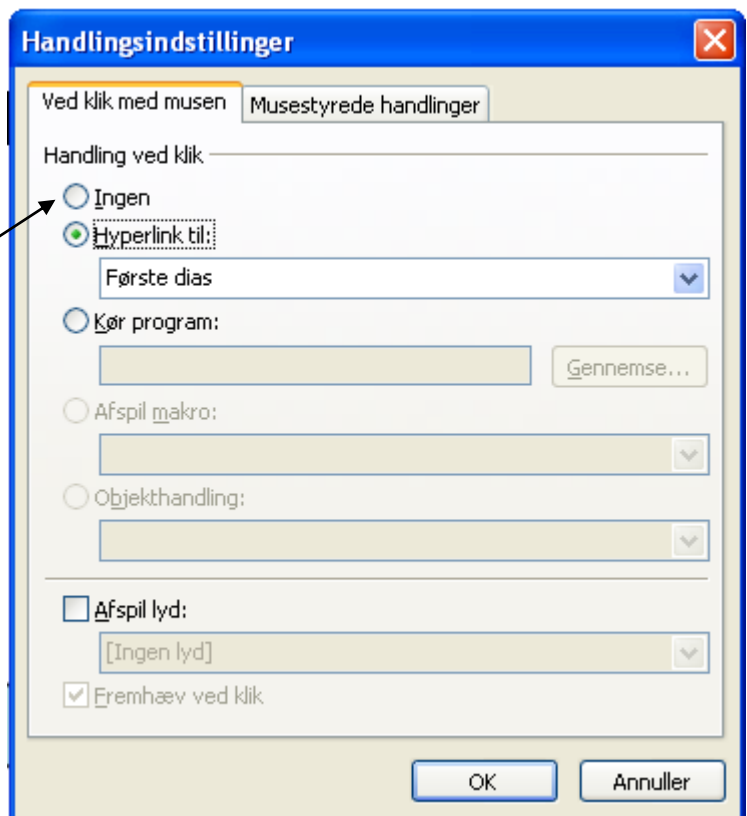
Handlingsindstillinger

Ved klik med musen | Musestyrede handlinger

Handling ved klik

Ingen

Hyperlink til:

Første dias

Kør program:

Gennemse...

Afspil makro:

Objekthandling:

Afspil lyd:

[Ingen lyd]

Fremhæv ved klik

OK | Annuller